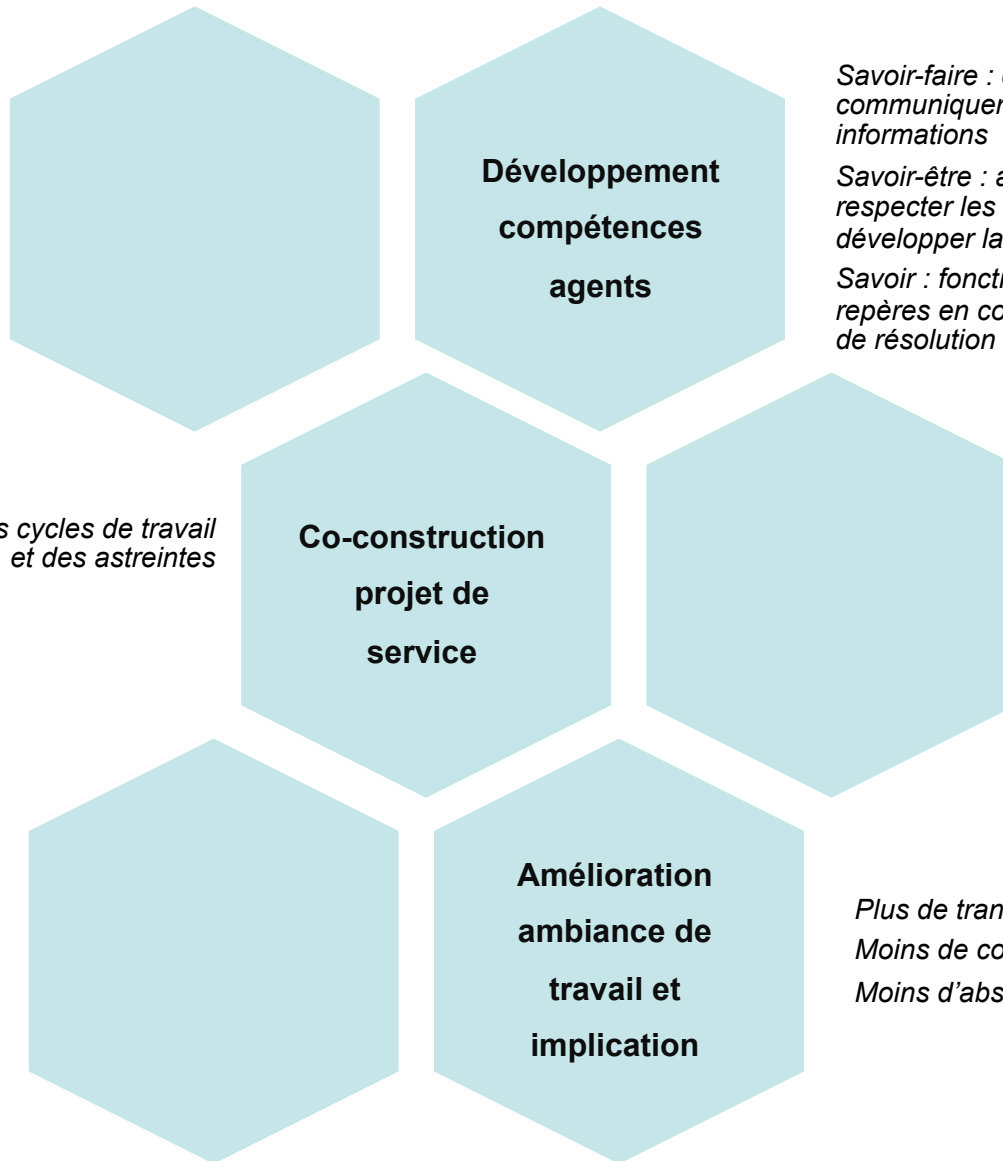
Savoir-faire : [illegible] communiquer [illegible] informations

Savoir-être : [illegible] respecter les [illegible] développer la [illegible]

Savoir : fonct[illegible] repères en co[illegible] de résolution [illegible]

Développement compétences agents

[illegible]s cycles de travail et des astreintes

Co-construction projet de service

Amélioration ambiance de travail et implication

Plus de tran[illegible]

Moins de co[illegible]

Moins d'abs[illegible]